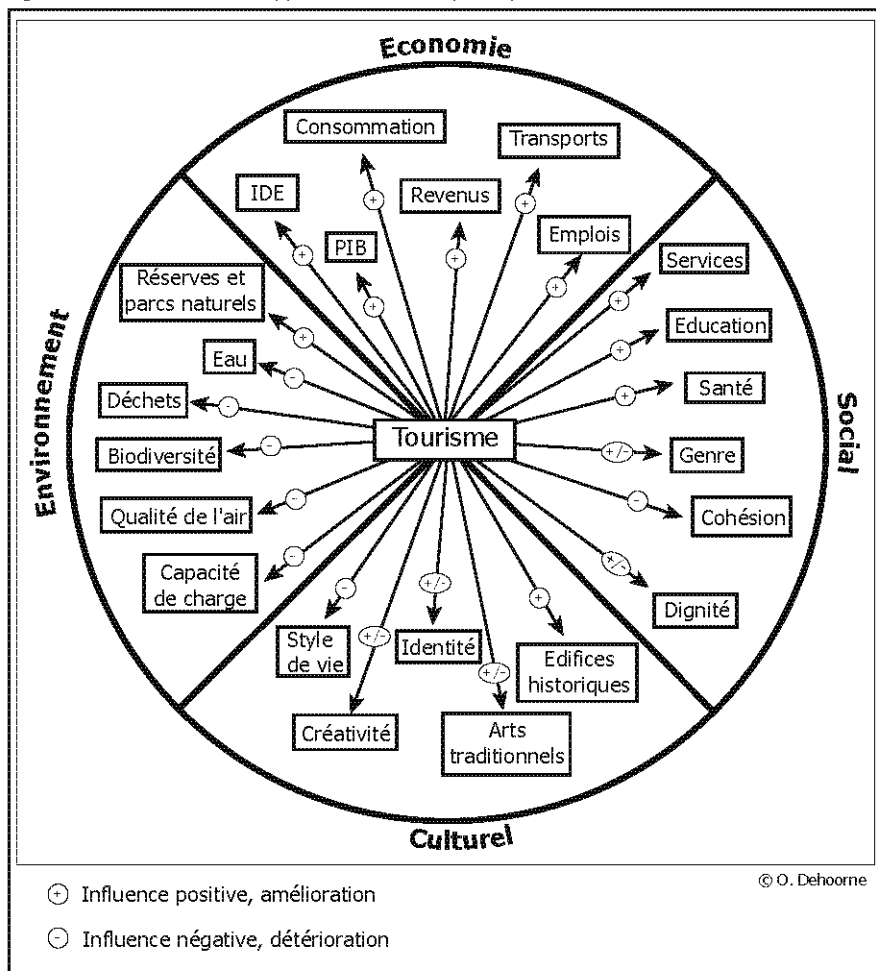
Economie

Consommation
Transports
IDE
Revenus
PIB
Emplois
Services
Réserves et parcs naturels
Education
Eau
Santé
Déchets
Tourisme
Biodiversité
Genre
Qualité de l'air
Cohésion
Capacité de charge
Dignité
Style de vie
Identité
Edifices historiques
Créativité
Arts traditionnels

Environnement
Social
Culturel

+ + + + + + + + + + + +
- - - - - - -
+/- +/- +/- +/- +/-

© O. Dehoorne

+ Influence positive, amélioration

- Influence négative, détérioration